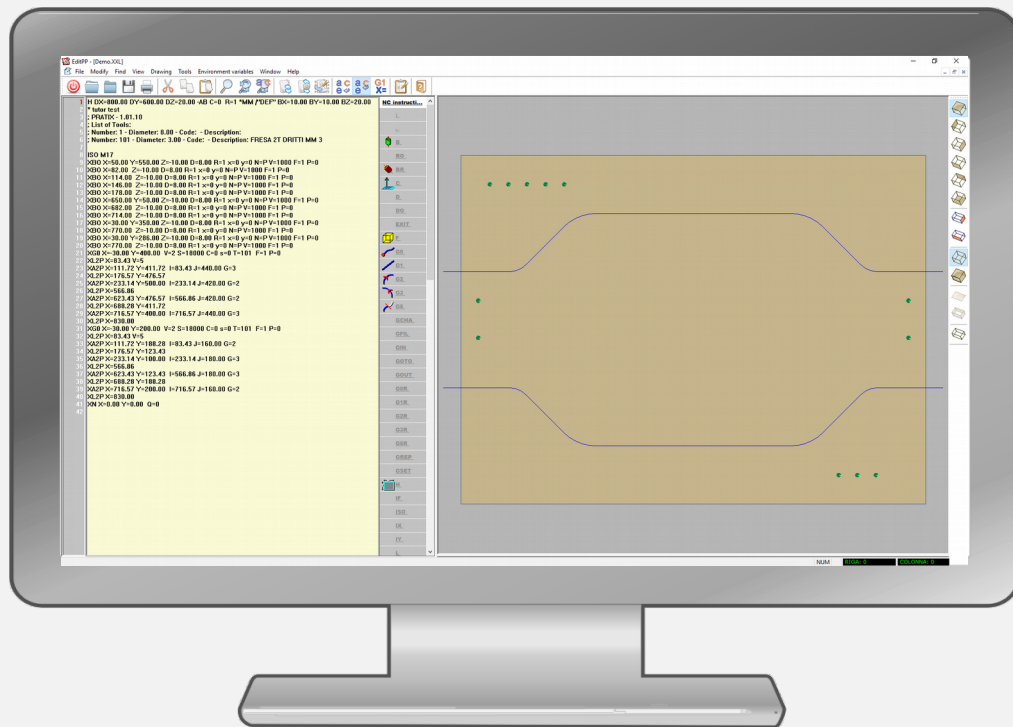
EditPP - [Demo.XXL]

File Modify Find View Drawing Tools Environment variables Window Help

1 H DX=800.00 DY=600.00 DZ=20.00 -AB C=0 R=1 *MM /"DEF" BX=10.00 BY=10.00 BZ=20.00
2 * tutor test
3 ; PRATIX - 1.01.10
4 ; List of Tools:
5 ; Number: 1 - Diameter: 8.00 - Code: - Description:
6 ; Number: 101 - Diameter: 3.00 - Code: - Description: FRESA 2T DRITTI MM 3
7
8 ISO M17
9 XBO X=50.00 Y=550.00 Z=10.00 D=8.00 R=1 x=0 y=0 N=P V=1000 F=1 P=0
10 XBO X=82.00 Z=10.00 D=8.00 R=1 x=0 y=0 N=P V=1000 F=1 P=0
11 XBO X=114.00 Z=10.00 D=8.00 R=1 x=0 y=0 N=P V=1000 F=1 P=0
12 XBO X=146.00 Z=10.00 D=8.00 R=1 x=0 y=0 N=P V=1000 F=1 P=0
13 XBO X=178.00 Z=10.00 D=8.00 R=1 x=0 y=0 N=P V=1000 F=1 P=0
14 XBO X=650.00 Y=50.00 Z=10.00 D=8.00 R=1 x=0 y=0 N=P V=1000 F=1 P=0
15 XBO X=682.00 Z=10.00 D=8.00 R=1 x=0 y=0 N=P V=1000 F=1 P=0
16 XBO X=714.00 Z=10.00 D=8.00 R=1 x=0 y=0 N=P V=1000 F=1 P=0
17 XBO X=30.00 Y=350.00 Z=10.00 D=8.00 R=1 x=0 y=0 N=P V=1000 F=1 P=0
18 XBO X=770.00 Z=10.00 D=8.00 R=1 x=0 y=0 N=P V=1000 F=1 P=0
19 XBO X=30.00 Y=286.00 Z=10.00 D=8.00 R=1 x=0 y=0 N=P V=1000 F=1 P=0
20 XBO X=770.00 Z=10.00 D=8.00 R=1 x=0 y=0 N=P V=1000 F=1 P=0
21 XG0 X=-30.00 Y=400.00 V=2 S=18000 C=0 s=0 T=101 F=1 P=0
22 XL2P X=83.43 V=5
23 XA2P X=111.72 Y=411.72 I=83.43 J=440.00 G=3
24 XL2P X=176.57 Y=476.57
25 XA2P X=233.14 Y=500.00 I=233.14 J=420.00 G=2
26 XL2P X=566.86
27 XA2P X=623.43 Y=476.57 I=566.86 J=420.00 G=2
28 XL2P X=688.28 Y=411.72
29 XA2P X=716.57 Y=400.00 I=716.57 J=440.00 G=3
30 XL2P X=830.00
31 XG0 X=-30.00 Y=200.00 V=2 S=18000 C=0 s=0 T=101 F=1 P=0
32 XL2P X=83.43 V=5
33 XA2P X=111.72 Y=188.28 I=83.43 J=160.00 G=2
34 XL2P X=176.57 Y=123.43
35 XA2P X=233.14 Y=100.00 I=233.14 J=180.00 G=3
36 XL2P X=566.86
37 XA2P X=623.43 Y=123.43 I=566.86 J=180.00 G=3
38 XL2P X=688.28 Y=188.28
39 XA2P X=716.57 Y=200.00 I=716.57 J=160.00 G=2
40 XL2P X=830.00
41 XN X=0.00 Y=0.00 Q=0
42

NC instructi...
I.
A.
B.
BO.
BR.
C.
D.
DO.
EXIT.
F.
G0.
G1.
G2.
G3.
G4.
GCHA.
GPS.
GIN.
GOTO.
GOUT.
GVR.
G1R.
G2R.
G3R.
G5R.
GREP.
GSET
H.
IF.
ISO.
IX.
IT.
L.

NUM RIGA: 0 COLONNA: 0